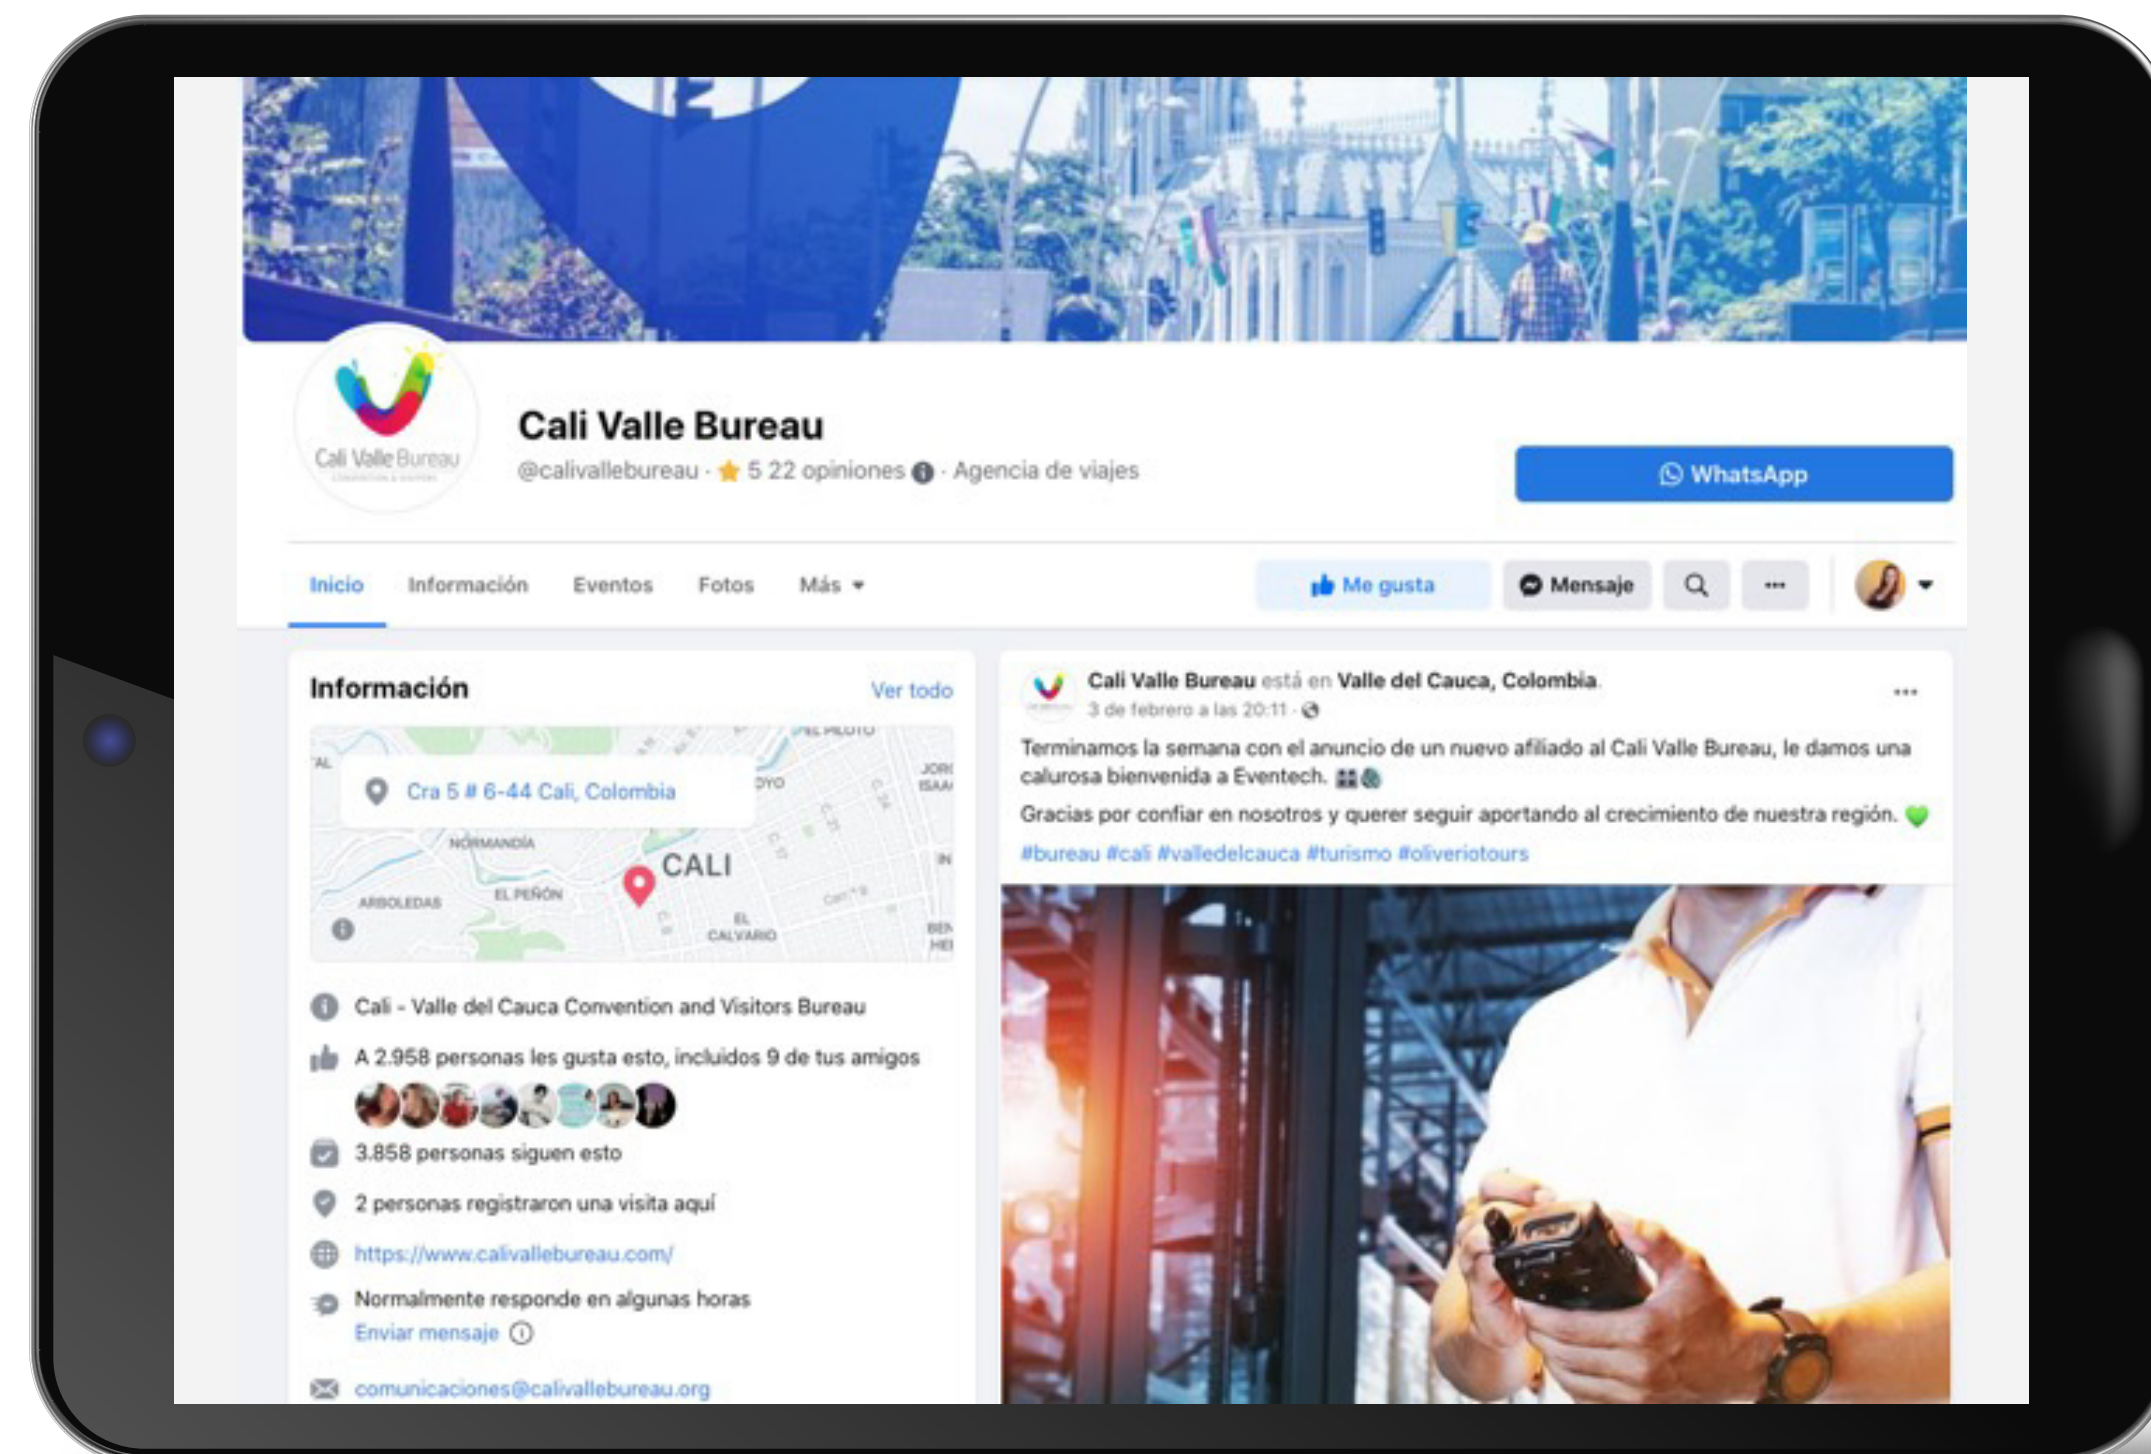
Cali Valle Bureau

Cali Valle Bureau
@calivallebureau · ★ 5 22 opiniones · Agencia de viajes

WhatsApp

Inicio Información Eventos Fotos Más ▾

Me gusta Mensaje ···

Información Ver todo

Cra 5 # 6-44 Cali, Colombia

NORMANDÍA CALI ARBOLEDAS EL PEÑÓN EL CALVARIO

Cali - Valle del Cauca Convention and Visitors Bureau

A 2.958 personas les gusta esto, incluidos 9 de tus amigos

3.858 personas siguen esto

2 personas registraron una visita aquí

https://www.calivallebureau.com/

Normalmente responde en algunas horas
Enviar mensaje

comunicaciones@calivallebureau.org

Cali Valle Bureau está en Valle del Cauca, Colombia.
3 de febrero a las 20:11 ·

Terminamos la semana con el anuncio de un nuevo afiliado al Cali Valle Bureau, le damos una calurosa bienvenida a Eventech.

Gracias por confiar en nosotros y querer seguir aportando al crecimiento de nuestra región.

#bureau #cali #valledelcauca #turismo #oliveriotours